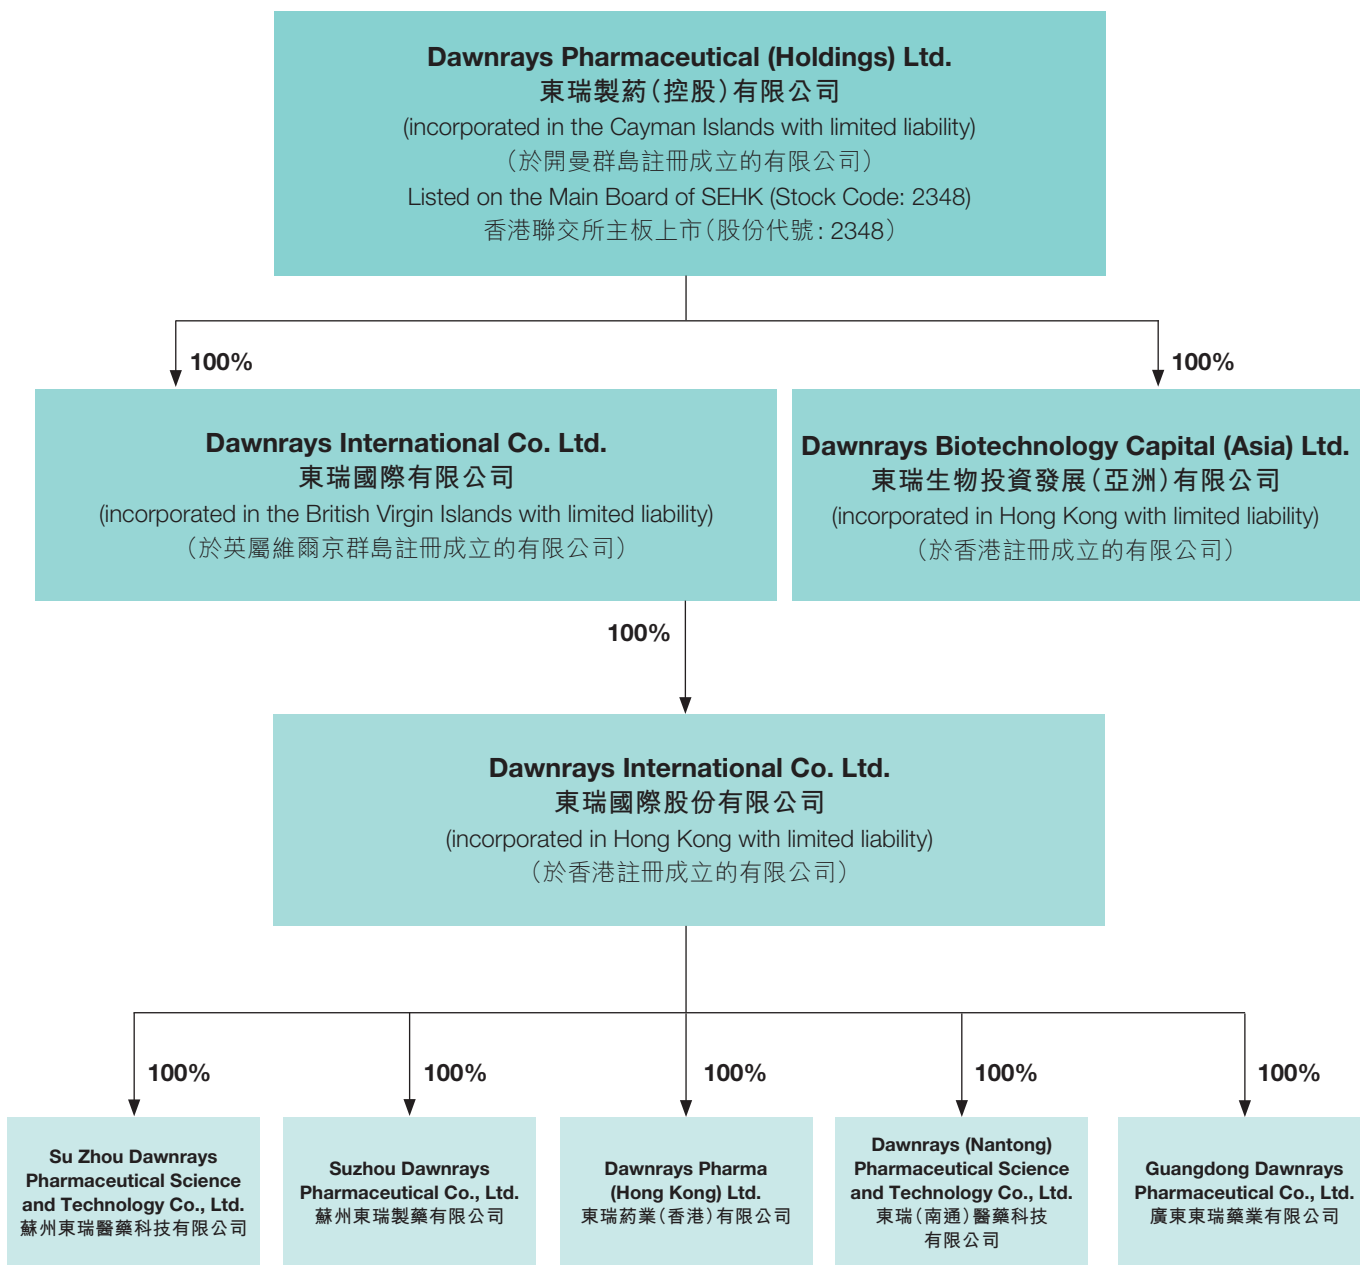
Dawnrays Pharmaceutical (Holdings) Ltd.
東瑞製葯(控股)有限公司
(incorporated in the Cayman Islands with limited liability)
(於開曼群島註冊成立的有限公司)
Listed on the Main Board of SEHK (Stock Code: 2348)
香港聯交所主板上市(股份代號: 2348)

100%

100%

Dawnrays International Co. Ltd.
東瑞國際有限公司
(incorporated in the British Virgin Islands with limited liability)
(於英屬維爾京群島註冊成立的有限公司)

Dawnrays Biotechnology Capital (Asia) Ltd.
東瑞生物投資發展(亞洲)有限公司
(incorporated in Hong Kong with limited liability)
(於香港註冊成立的有限公司)

100%

Dawnrays International Co. Ltd.
東瑞國際股份有限公司
(incorporated in Hong Kong with limited liability)
(於香港註冊成立的有限公司)

100%

100%

100%

100%

100%

Su Zhou Dawnrays Pharmaceutical Science and Technology Co., Ltd.
蘇州東瑞醫藥科技有限公司

Suzhou Dawnrays Pharmaceutical Co., Ltd.
蘇州東瑞製藥有限公司

Dawnrays Pharma (Hong Kong) Ltd.
東瑞葯業(香港)有限公司

Dawnrays (Nantong) Pharmaceutical Science and Technology Co., Ltd.
東瑞(南通)醫藥科技有限公司

Guangdong Dawnrays Pharmaceutical Co., Ltd.
廣東東瑞藥業有限公司